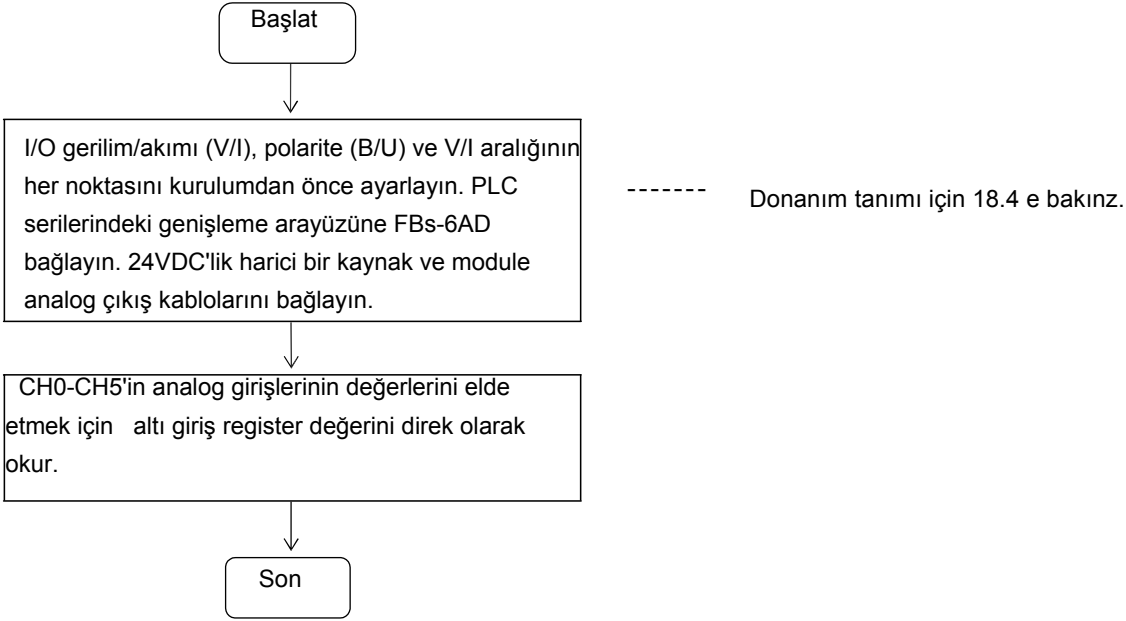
Başlat

I/O gerilim/akımı (V/I), polarite (B/U) ve V/I aralığının her noktasını kurulumdan önce ayarlayın. PLC serilerindeki genişleme arayüzüne FBs-6AD bağlayın. 24VDC'lik harici bir kaynak ve module analog çıkış kablolarını bağlayın.

-------

Donanım tanımı için 18.4 e bakınz.

CH0-CH5'in analog girişlerinin değerlerini elde etmek için altı giriş register değerini direk olarak okur.

Son